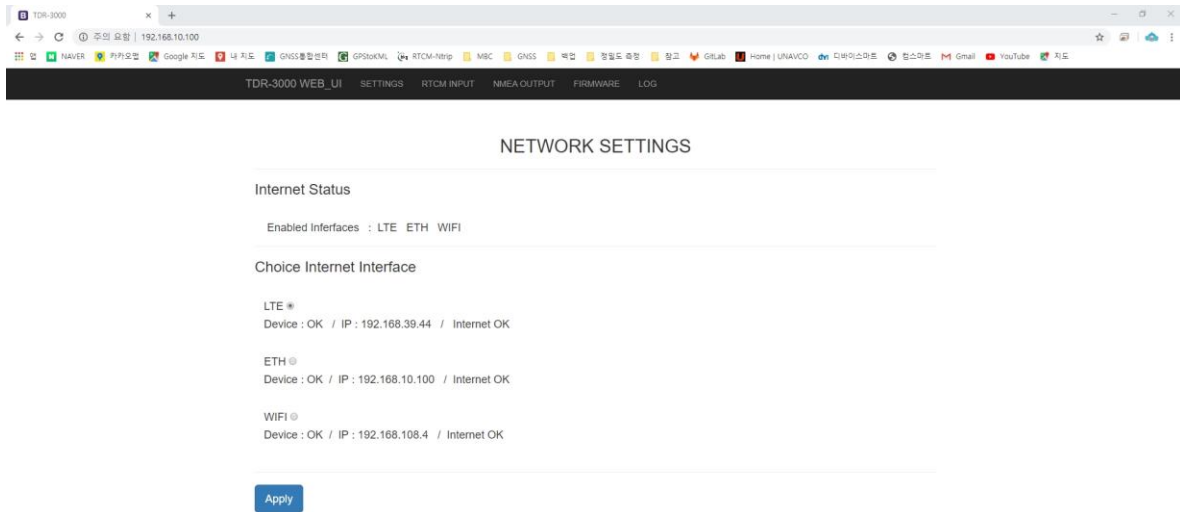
TDR-3000 ×  +

① 주의 요함 | 192.168.10.100

앱 NAVER 카카오맵 Google 지도 내 지도 GNSS통합센터 GPStoKML RTCM-Ntrip MBC GNSS 백업 정밀도 측정 참고 GitLab Home | UNAVCO 디바이스마트 컴스마트 Gmail YouTube 지도

TDR-3000 WEB_UI SETTINGS RTCM INPUT NMEA OUTPUT FIRMWARE LOG

NETWORK SETTINGS

Internet Status

Enabled Inferfaces : LTE ETH WIFI

Choice Internet Interface

LTE
Device : OK / IP : 192.168.39.44 / Internet OK

ETH
Device : OK / IP : 192.168.10.100 / Internet OK

WIFI
Device : OK / IP : 192.168.108.4 / Internet OK

Apply